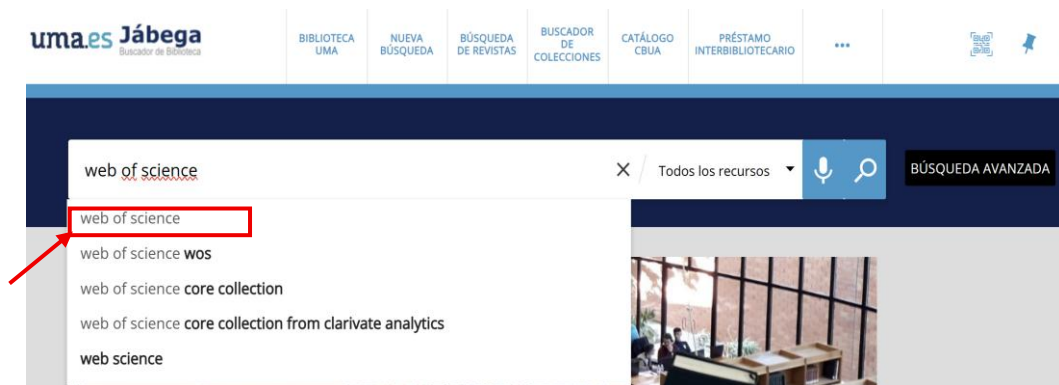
uma.es Jábega
Buscador de Biblioteca

BIBLIOTECA UMA
NUEVA BÚSQUEDA
BÚSQUEDA DE REVISTAS
BUSCADOR DE COLECCIONES
CATÁLOGO CBUA
PRÉSTAMO INTERBIBLIOTECARIO
...

web of science
Todos los recursos
BÚSQUEDA AVANZADA

web of science
web of science wos
web of science core collection
web of science core collection from clarivate analytics
web science